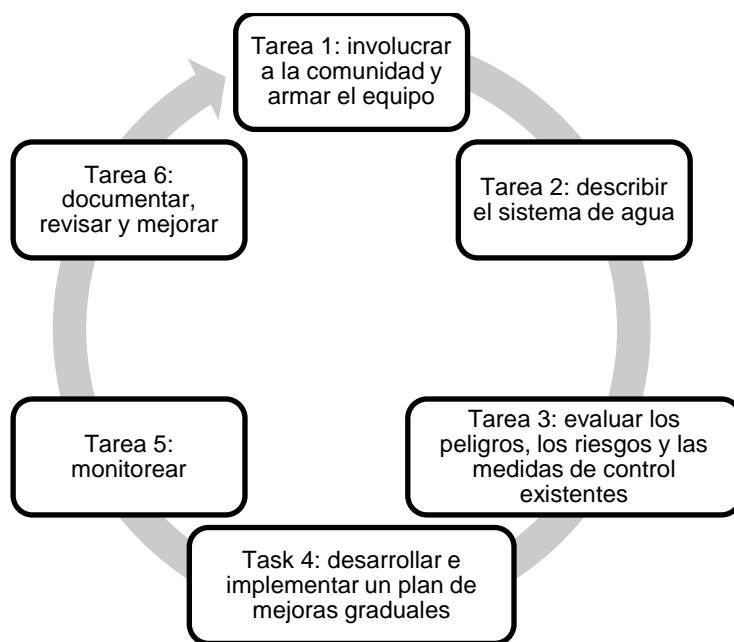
Tarea 1: involucrar a la comunidad y armar el equipo

Tarea 2: describir el sistema de agua

Tarea 3: evaluar los peligros, los riesgos y las medidas de control existentes

Task 4: desarrollar e implementar un plan de mejoras graduales

Tarea 5: monitorear

Tarea 6: documentar, revisar y mejorar